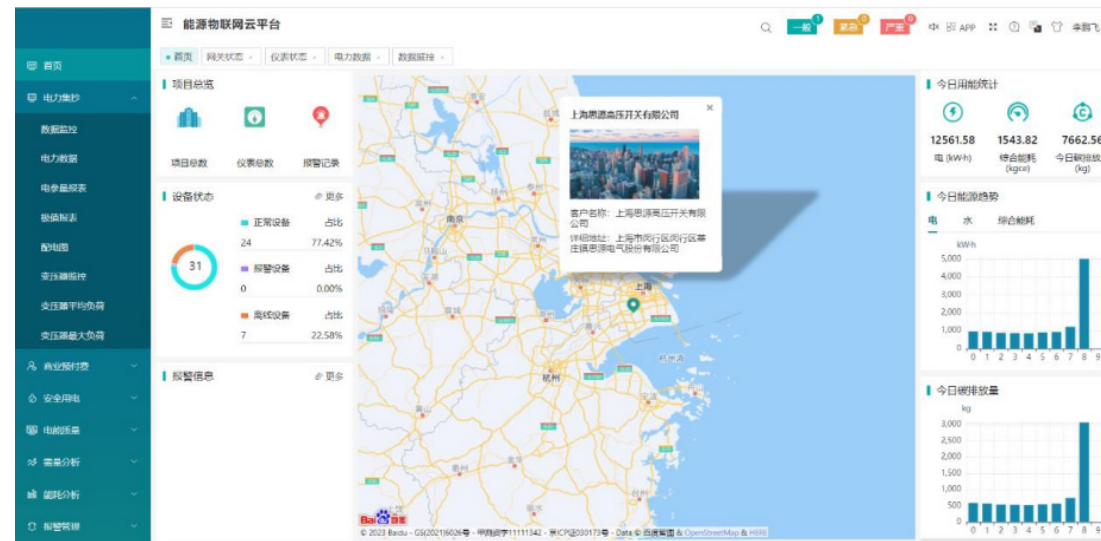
能源物联网云平台

一般 紧急 严重 APP 李鹏飞

首页
电力集抄
数据监控
电力数据
电参量报表
极值报表
配电图
变压器监控
变压器平均负荷
变压器最大负荷
商业预付费
安全用电
电能质量
需量分析
能耗分析
报警管理

首页 网关状态 仪表状态 电力数据 数据维护

项目总览
项目总数 仪表总数 报警记录

设备状态 更多
31
正常设备 占比
24 77.42%
报警设备 占比
0 0.00%
离线设备 占比
7 22.58%

报警信息 更多

上海思源高压开关有限公司
客户名称：上海思源高压开关有限公司
详细地址：上海市闵行区闵行区莘庄镇思源电气股份有限公司

南京 上海 杭州

© 2023 Baidu - GS(2021)6026号 - 甲测资字11111342 - 京ICP证030173号 - Data © 百度智图 & OpenStreetMap & HERE

今日用能统计
12561.58 电 (kW·h)
1543.82 综合能耗 (kgce)
7662.56 今日碳排放 (kg)

今日能源趋势
电 水 综合能耗
kW·h
5,000
4,000
3,000
2,000
1,000
0
0 1 2 3 4 5 6 7 8 9

今日碳排放量
kg
3,000
2,500
2,000
1,500
1,000
500
0
0 1 2 3 4 5 6 7 8 9